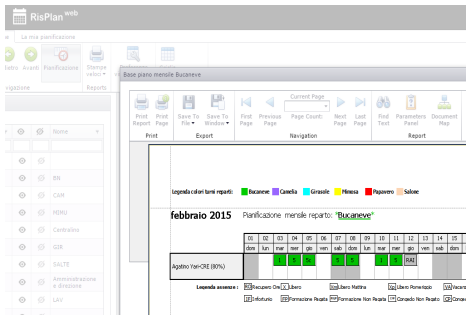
RisPlan web

La mia pianificazione

Indietro Avanti Pianificazione Stampa veloce

Navigazione Reports

Nome

BN

CAM

MERU

Centralino

GIR

SALTE

Amministrazione e direzione

LAV

Base piano mensile Bucaneve

Print Report Print Page Save To File Save To Window First Page Previous Page Current Page Page Count: Next Page Last Page Find Text Parameters Panel Document Map

Print Export Navigation Report

Legenda colori turni reparti: Bucaneve Camelia Girasole Mimosa Papavero Salone

febbraio 2015 Pianificazione mensile reparto: "Bucaneve"

| | 01 | 02 | 03 | 04 | 05 | 06 | 07 | 08 | 09 | 10 | 11 | 12 | 13 | 14 | 15 |
|---|---|---|---|---|---|---|---|---|---|---|---|---|---|---|---|
| | dom | lun | mar | mer | gio | ven | sab | dom | lun | mar | mer | gio | ven | sab | dom |
| Agatino Yori CRE (80%) | | | 1 | 1 | 1 | | 1 | 1 | | 1 | 1 | RAI | | | |

Legenda assenze: RO Recupero Ore L Libero LM Libero Mattina LP Libero Pomeriggio VA Vacanza

INF Infortunio FP Formazione Pagata FNP Formazione Non Pagata CNP Congedo Non Pagato CP Congedo Pagato